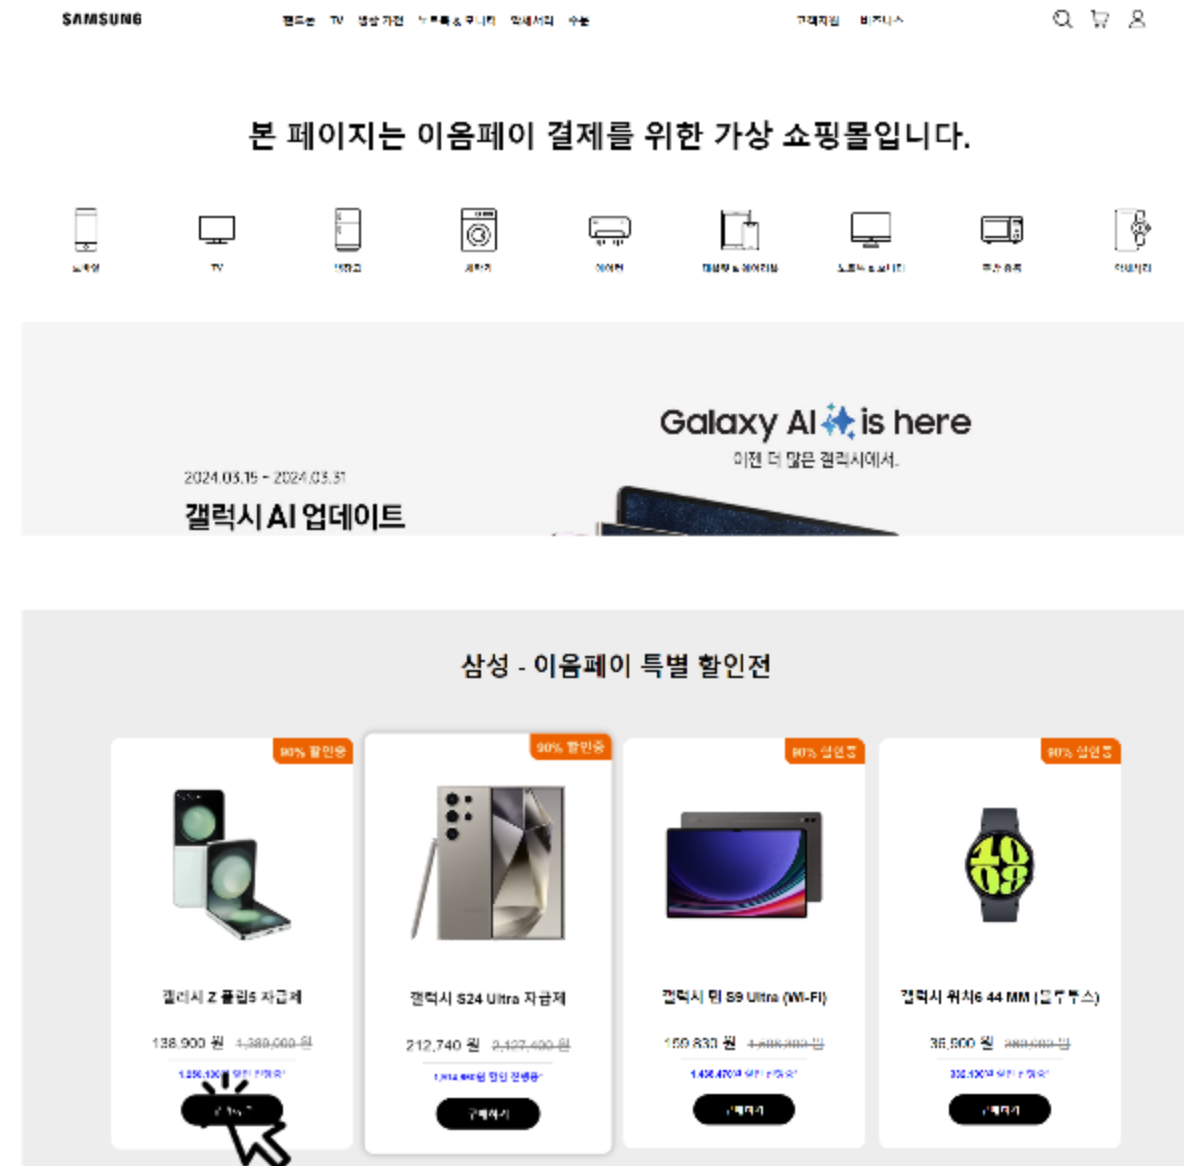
SAMSUNG

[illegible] TV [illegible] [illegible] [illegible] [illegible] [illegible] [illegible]

본 페이지는 이음페이 결제를 위한 가상 쇼핑몰입니다.

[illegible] TV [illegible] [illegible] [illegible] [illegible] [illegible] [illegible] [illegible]

Galaxy AI is here
이젠 더 많은 갤럭시에서.

2024.03.15 - 2024.03.31
갤럭시 AI 업데이트

삼성 - 이음페이 특별 할인전

90% 할인중
갤럭시 Z 플립5 자급제
138,900 원 1,389,000 원
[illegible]
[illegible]

90% 할인중
갤럭시 S24 Ultra 자급제
212,740 원 2,127,400 원
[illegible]
구매하기

90% 할인중
갤럭시 탭 S9 Ultra (Wi-Fi)
159,830 원 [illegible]
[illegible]
구매하기

90% 할인중
갤럭시 워치6 44 MM ([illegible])
36,900 원 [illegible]
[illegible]
구매하기